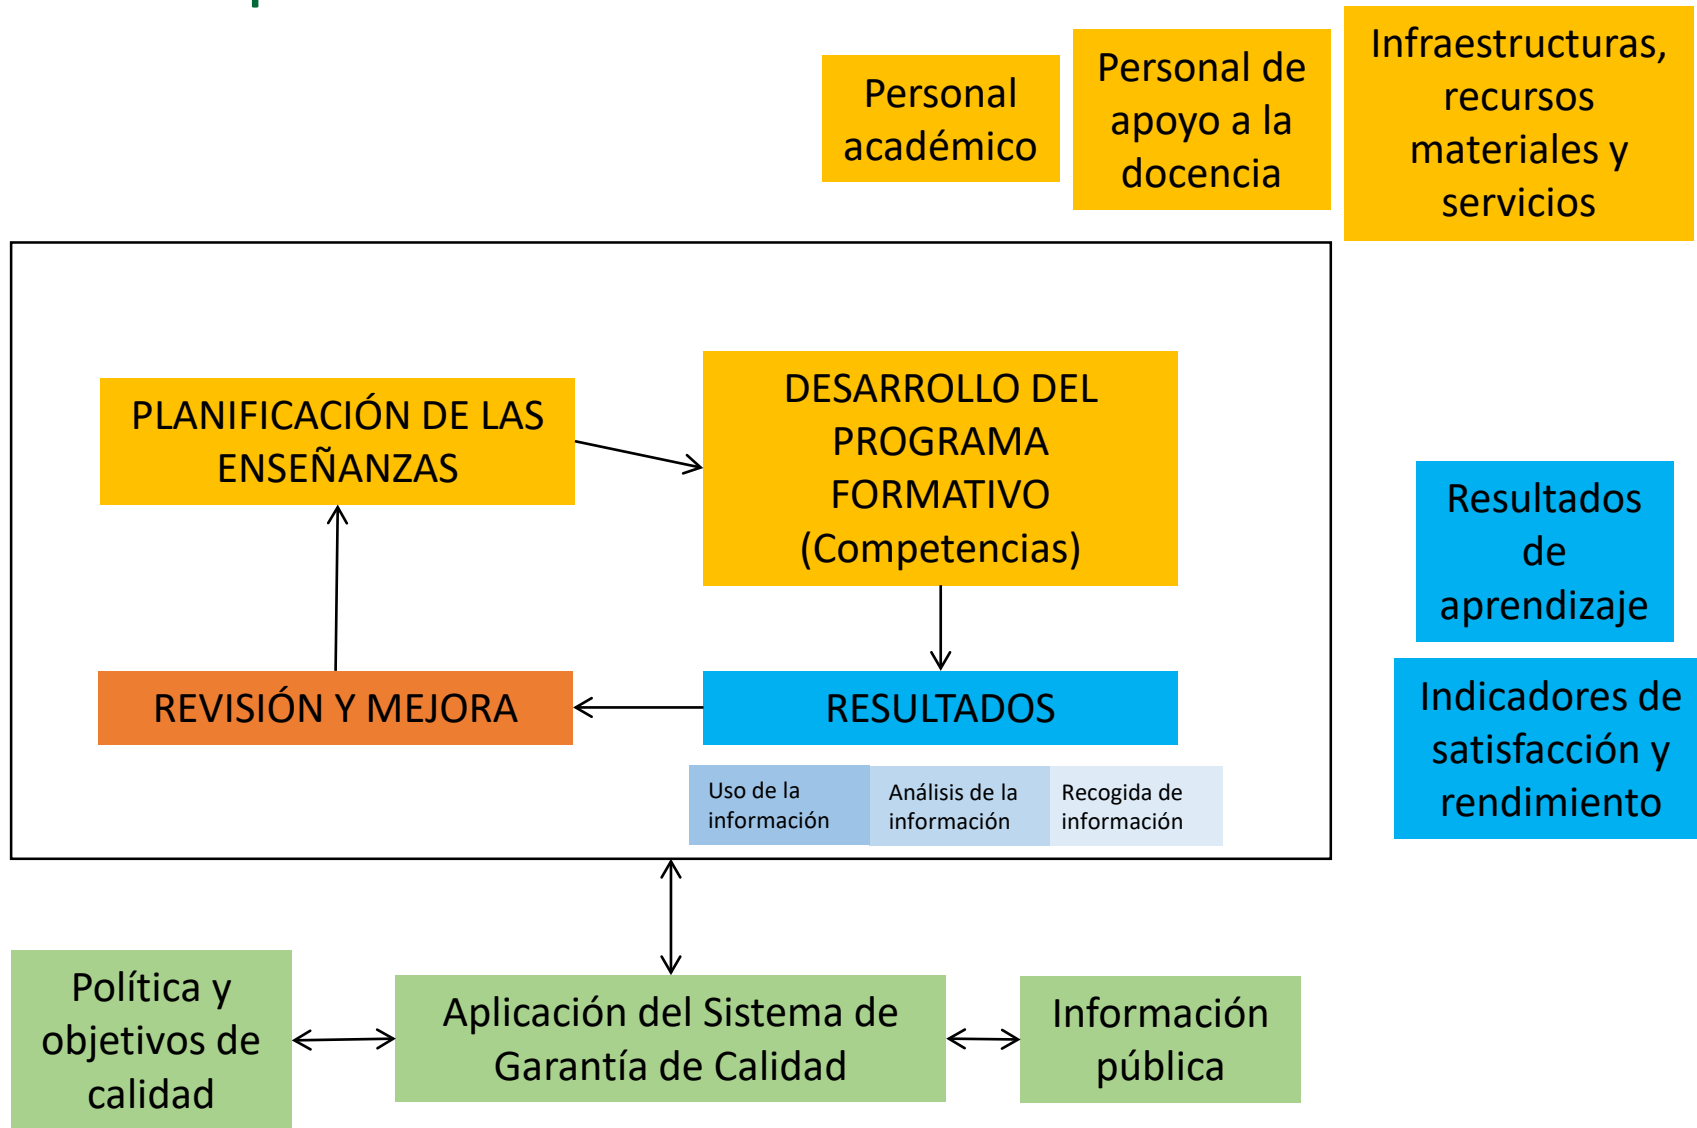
Personal académico

Personal de apoyo a la docencia

Infraestructuras, recursos materiales y servicios

PLANIFICACIÓN DE LAS ENSEÑANZAS

DESARROLLO DEL PROGRAMA FORMATIVO (Competencias)

Resultados de aprendizaje

REVISIÓN Y MEJORA

RESULTADOS

Indicadores de satisfacción y rendimiento

Uso de la información

Análisis de la información

Recogida de información

Política y objetivos de calidad

Aplicación del Sistema de Garantía de Calidad

Información pública